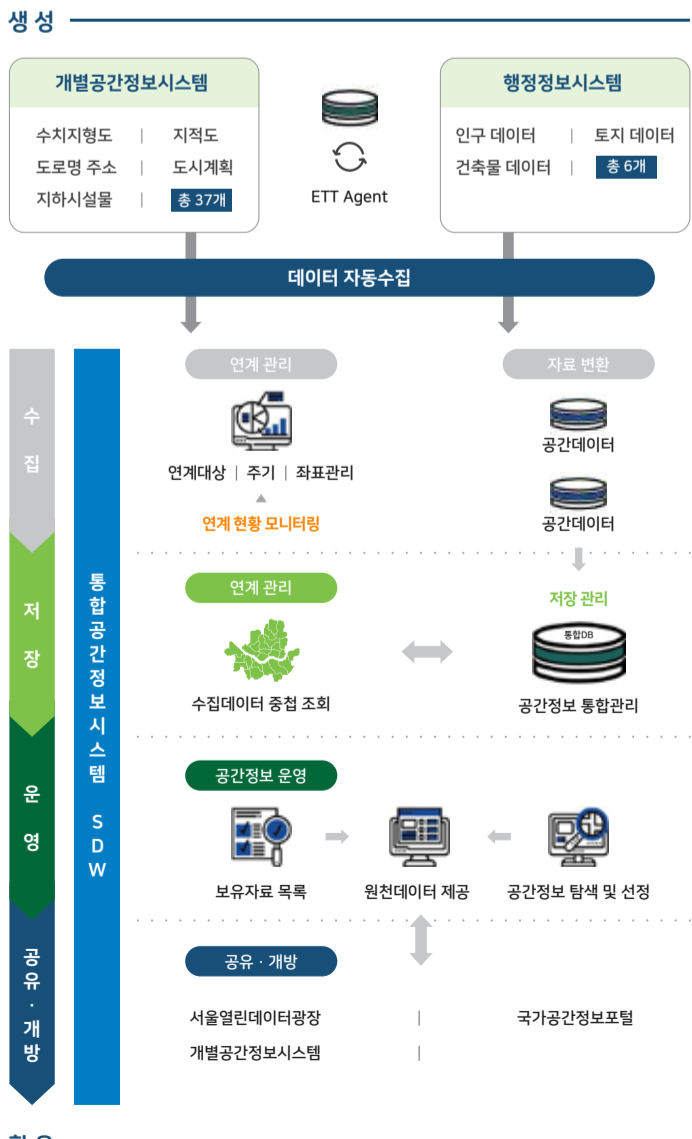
생성

개별공간정보시스템

수치지형도 | 지적도
도로명 주소 | 도시계획
지하시설물 | 총 37개

ETT Agent

행정정보시스템

인구 데이터 | 토지 데이터
건축물 데이터 | 총 6개

데이터 자동수집

수집

저장

운영

공유 · 개방

통합공간정보시스템 SDW

연계 관리

연계대상 | 주기 | 좌표관리

연계 현황 모니터링

자료 변환

공간데이터

공간데이터

연계 관리

수집데이터 중첩 조회

저장 관리

통합DB

공간정보 통합관리

공간정보 운영

보유자료 목록

원천데이터 제공

공간정보 탐색 및 선정

공유 · 개방

서울열린데이터광장 | 국가공간정보포털
개별공간정보시스템 |

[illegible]